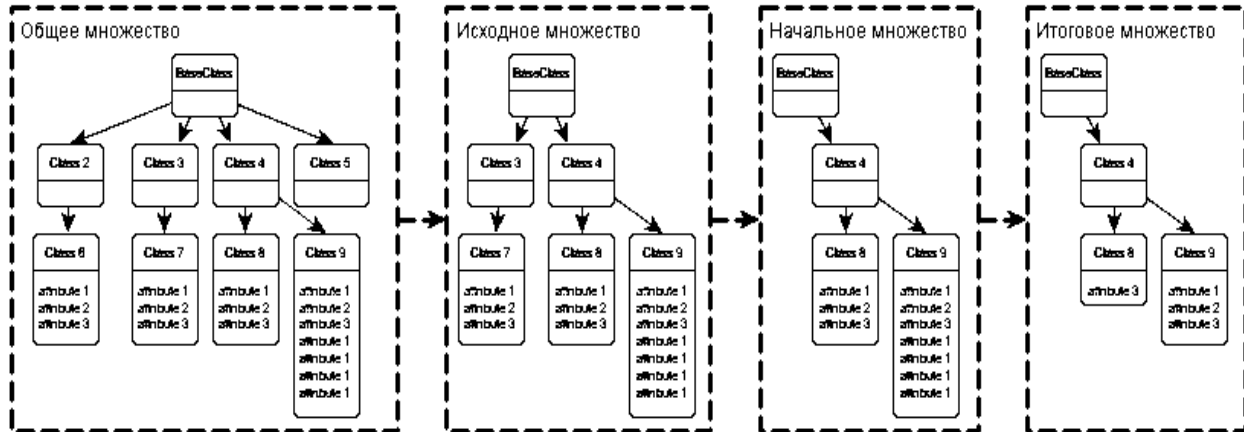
Общее множество

BaseClass

Class 2

Class 3

Class 4

Class 5

Class 6

attribute 1
attribute 2
attribute 3

Class 7

attribute 1
attribute 2
attribute 3

Class 8

attribute 1
attribute 2
attribute 3

Class 9

attribute 1
attribute 2
attribute 3
attribute 1
attribute 1
attribute 1
attribute 1

Исходное множество

BaseClass

Class 3

Class 4

Class 7

attribute 1
attribute 2
attribute 3

Class 8

attribute 1
attribute 2
attribute 3

Class 9

attribute 1
attribute 2
attribute 3
attribute 1
attribute 1
attribute 1
attribute 1

Начальное множество

BaseClass

Class 4

Class 8

attribute 1
attribute 2
attribute 3

Class 9

attribute 1
attribute 2
attribute 3
attribute 1
attribute 1
attribute 1
attribute 1

Итоговое множество

BaseClass

Class 4

Class 8

attribute 3

Class 9

attribute 1
attribute 2
attribute 3